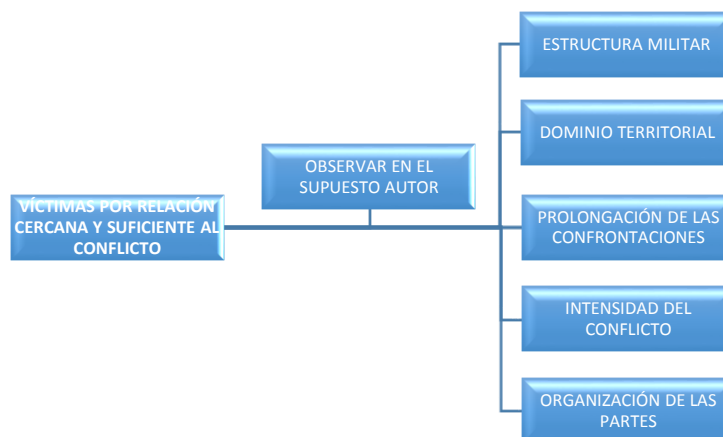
VÍCTIMAS POR RELACIÓN CERCANA Y SUFICIENTE AL CONFLICTO

OBSERVAR EN EL SUPUESTO AUTOR

ESTRUCTURA MILITAR

DOMINIO TERRITORIAL

PROLONGACIÓN DE LAS CONFRONTACIONES

INTENSIDAD DEL CONFLICTO

ORGANIZACIÓN DE LAS PARTES